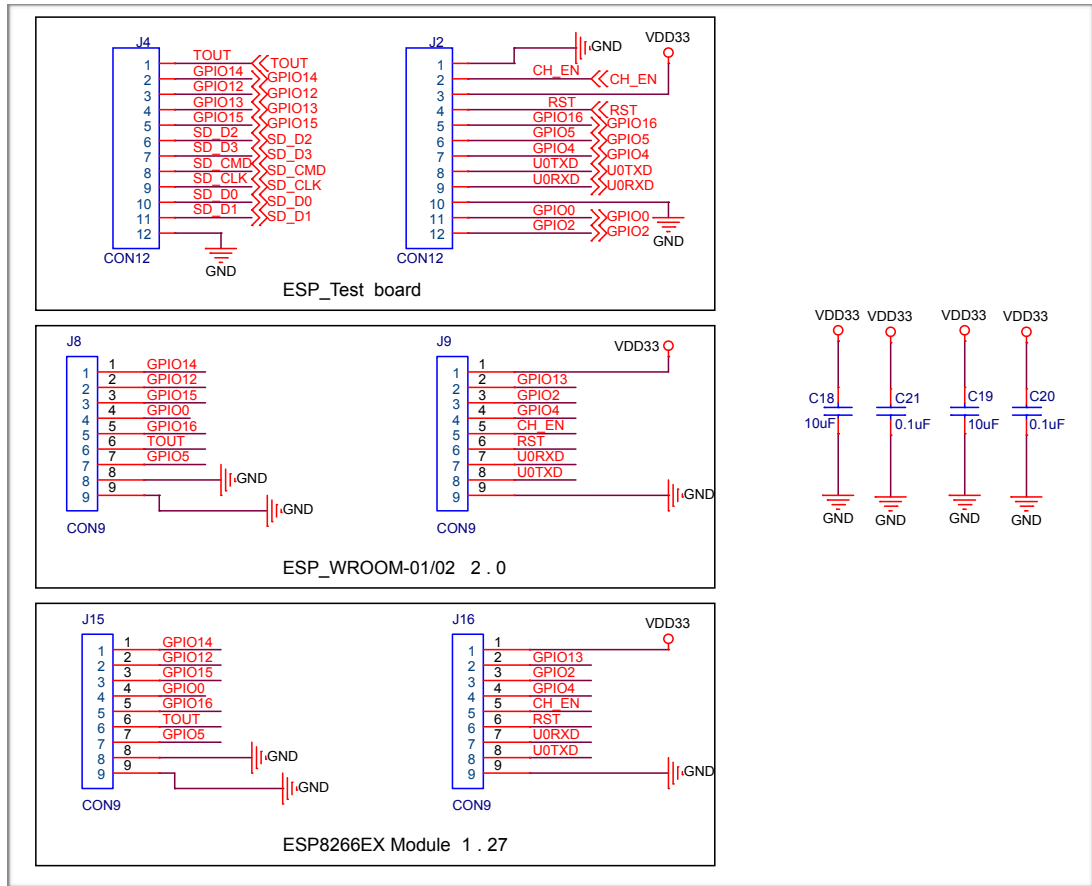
J4
1 TOUT TOUT
2 GPIO14 GPIO14
3 GPIO12 GPIO12
4 GPIO13 GPIO13
5 GPIO15 GPIO15
6 SD_D2 SD_D2
7 SD_D3 SD_D3
8 SD_CMD SD_CMD
9 SD_CLK SD_CLK
10 SD_D0 SD_D0
11 SD_D1 SD_D1
12
GND
CON12

J2
GND
VDD33
1
2 CH_EN CH_EN
3
4 RST RST
5 GPIO16 GPIO16
6 GPIO5 GPIO5
7 GPIO4 GPIO4
8 U0TXD U0TXD
9 U0RXD U0RXD
10
11 GPIO0 GPIO0
12 GPIO2 GPIO2
GND
CON12

ESP_Test board

J8
1 1 GPIO14
2 2 GPIO12
3 3 GPIO15
4 4 GPIO0
5 5 GPIO16
6 6 TOUT
7 7 GPIO5
8 8 GND
9 9 GND
CON9

J9
VDD33
1 1
2 2 GPIO13
3 3 GPIO2
4 4 GPIO4
5 5 CH_EN
6 6 RST
7 7 U0RXD
8 8 U0TXD
9 9 GND
CON9

ESP_WROOM-01/02 2 . 0

J15
1 1 GPIO14
2 2 GPIO12
3 3 GPIO15
4 4 GPIO0
5 5 GPIO16
6 6 TOUT
7 7 GPIO5
8 8 GND
9 9 GND
CON9

J16
VDD33
1 1
2 2 GPIO13
3 3 GPIO2
4 4 GPIO4
5 5 CH_EN
6 6 RST
7 7 U0RXD
8 8 U0TXD
9 9 GND
CON9

ESP8266EX Module 1 . 27

VDD33 VDD33 VDD33 VDD33
C18 10uF
C21 0.1uF
C19 10uF
C20 0.1uF
GND GND GND GND